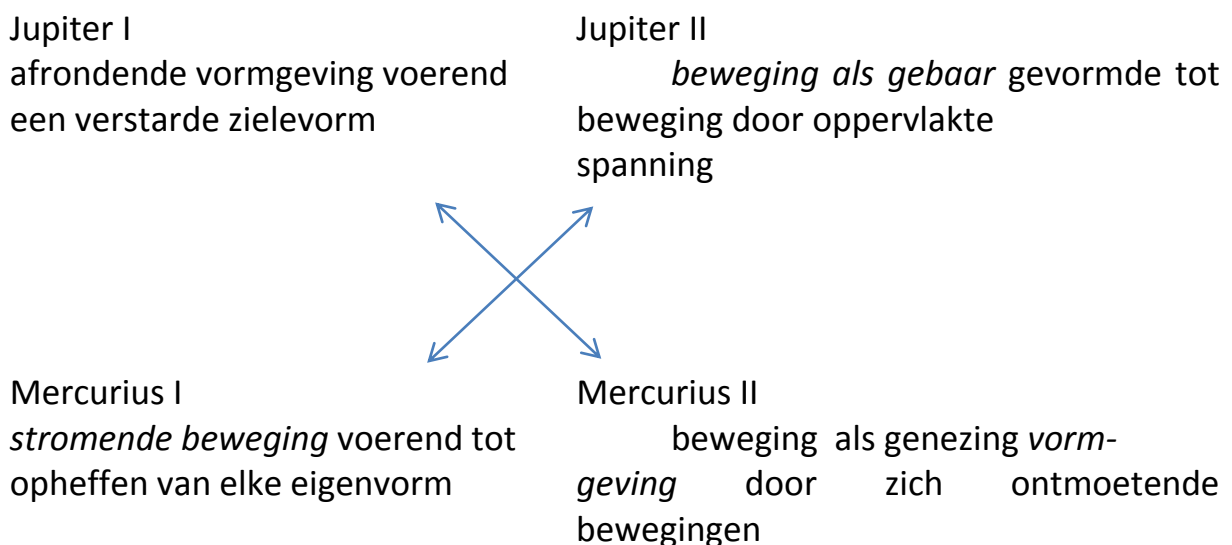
Jupiter I
afrondende vormgeving voerend een verstarde zielevorm

Jupiter II
*beweging als gebaar* gevormde tot beweging door oppervlakte spanning

Mercurius I
*stromende beweging* voerend tot opheffen van elke eigenvorm

Mercurius II
beweging als genezing *vormgeving* door zich ontmoetende bewegingen